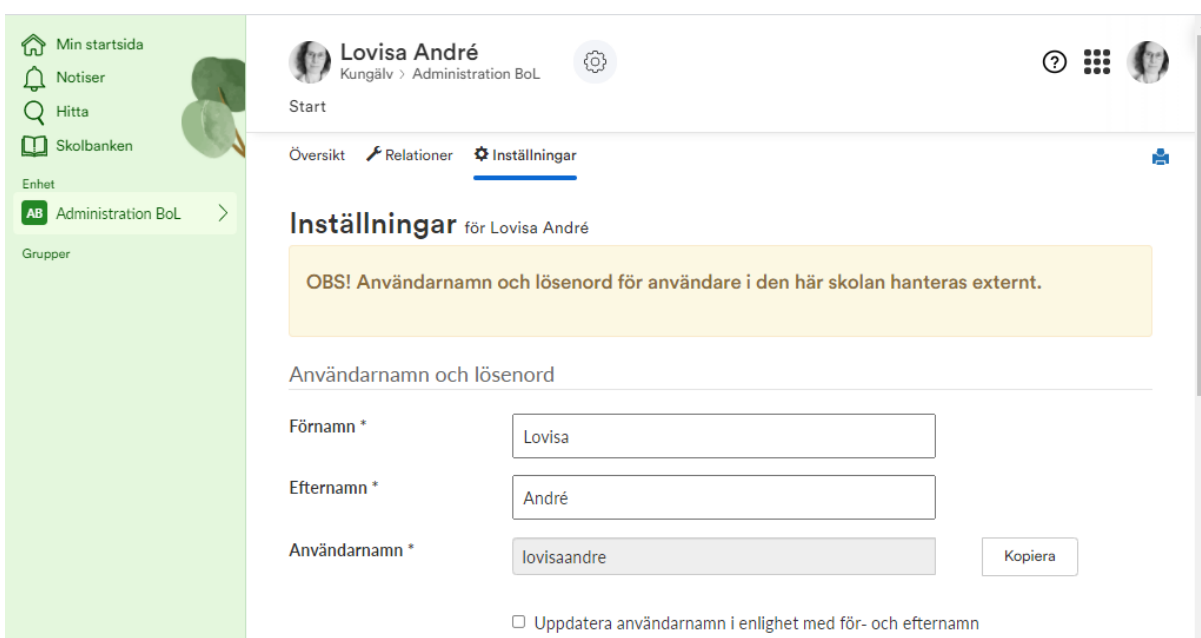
Min startsida
Notiser
Hitta
Skolbanken
Enhet
AB Administration BoL
Grupper

Lovisa André
Kungälv > Administration BoL
Start

Översikt Relationer Inställningar

Inställningar för Lovisa André

OBS! Användarnamn och lösenord för användare i den här skolan hanteras externt.

Användarnamn och lösenord

Förnamn * Lovisa

Efternamn * André

Användarnamn * lovisaandre Kopiera

Uppdatera användarnamn i enlighet med för- och efternamn